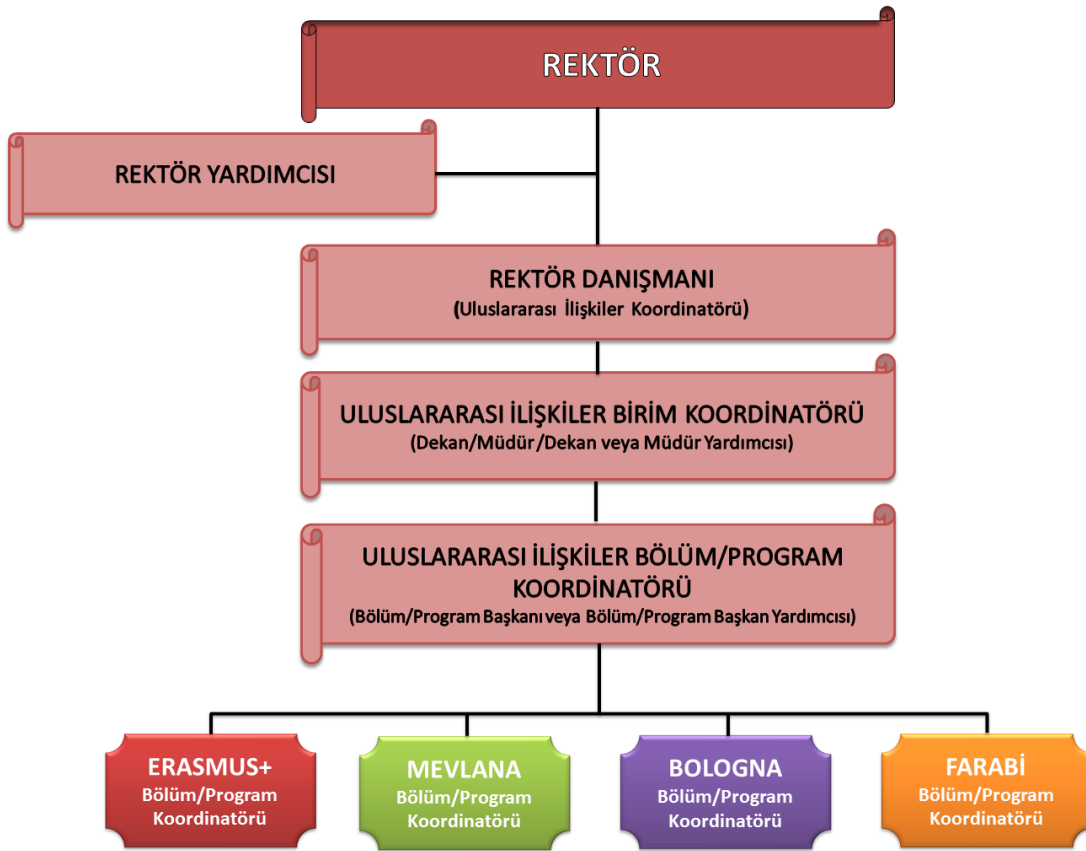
REKTÖR

REKTÖR YARDIMCISI

REKTÖR DANIŞMANI
(Uluslararası İlişkiler Koordinatörü)

ULUSLARARASI İLİŞKİLER BİRİM KOORDİNATÖRÜ
(Dekan/Müdür/Dekan veya Müdür Yardımcısı)

ULUSLARARASI İLİŞKİLER BÖLÜM/PROGRAM KOORDİNATÖRÜ
(Bölüm/Program Başkanı veya Bölüm/Program Başkan Yardımcısı)

ERASMUS+
Bölüm/Program Koordinatörü

MEVLANA
Bölüm/Program Koordinatörü

BOLOGNA
Bölüm/Program Koordinatörü

FARABİ
Bölüm/Program Koordinatörü